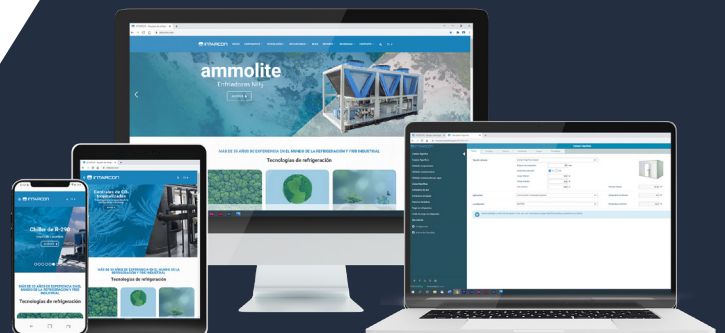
ammolite

Enfriadores NH3

INTARCON

MÁS DE 35 AÑOS DE EXPERIENCIA EN EL MUNDO DE LA REFRIGERACIÓN Y FRÍO INDUSTRIAL

Tecnologías de refrigeración

INTARCON

Centrales de CO₂ transcríticas

MÁS DE 35 AÑOS DE EXPERIENCIA EN EL MUNDO DE LA REFRIGERACIÓN Y FRÍO INDUSTRIAL

Tecnologías de refrigeración

INTARCON

Chiller de R-290

MÁS DE 35 AÑOS DE EXPERIENCIA EN EL MUNDO DE LA REFRIGERACIÓN Y FRÍO INDUSTRIAL

Tecnologías de refrigeración